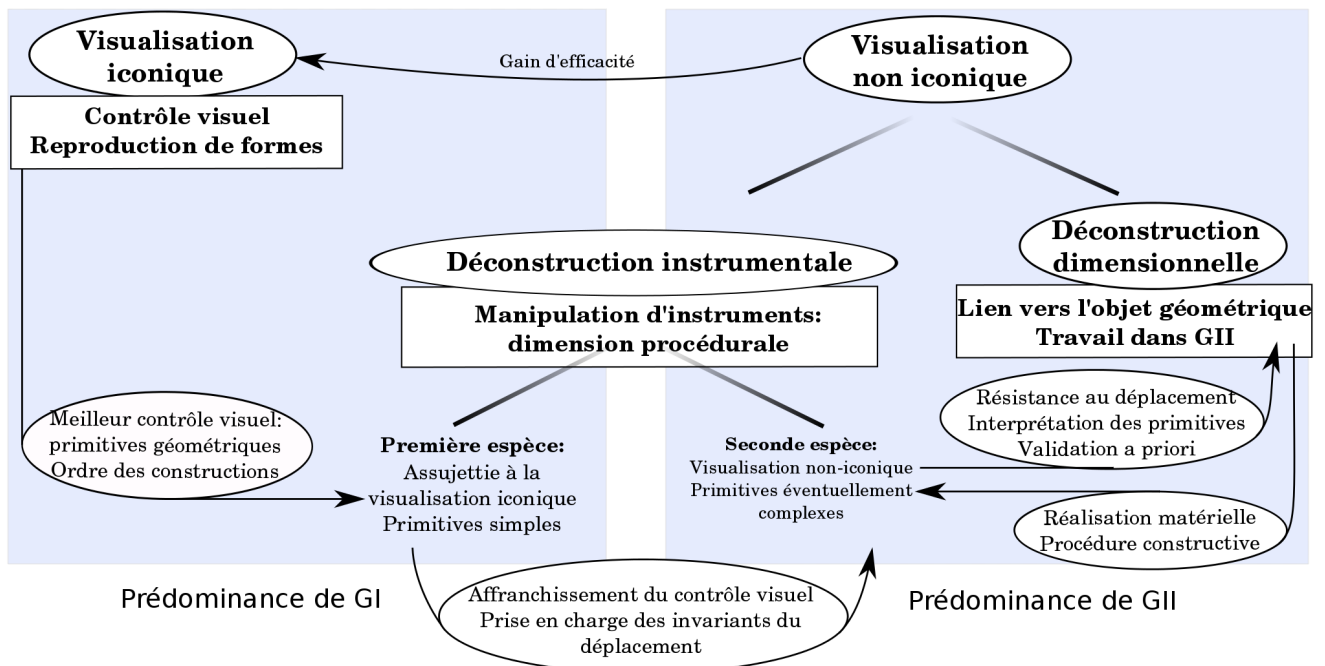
Visualisation iconique

Gain d'efficacité

Visualisation non iconique

Contrôle visuel
Reproduction de formes

Déconstruction instrumentale

Manipulation d'instruments: dimension procédurale

Déconstruction dimensionnelle

Lien vers l'objet géométrique
Travail dans GII

Résistance au déplacement
Interprétation des primitives
Validation a priori

Meilleur contrôle visuel: primitives géométriques
Ordre des constructions

Première espèce:
Assujettie à la visualisation iconique
Primitives simples

Seconde espèce:
Visualisation non-iconique
Primitives éventuellement complexes

Réalisation matérielle
Procédure constructive

Prédominance de GI

Affranchissement du contrôle visuel
Prise en charge des invariants du déplacement

Prédominance de GII